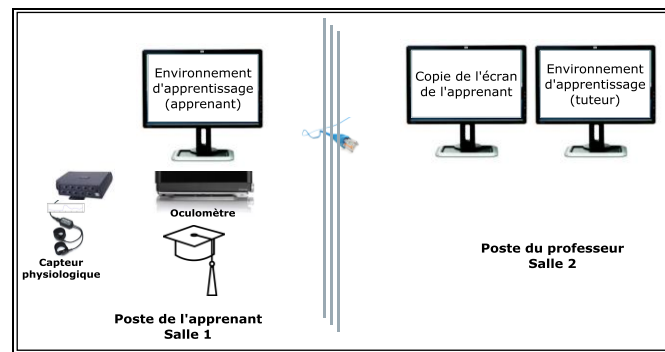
Environnement d'apprentissage (apprenant)

Oculomètre

Capteur physiologique

Poste de l'apprenant
Salle 1

Copie de l'écran de l'apprenant

Environnement d'apprentissage (tuteur)

Poste du professeur
Salle 2